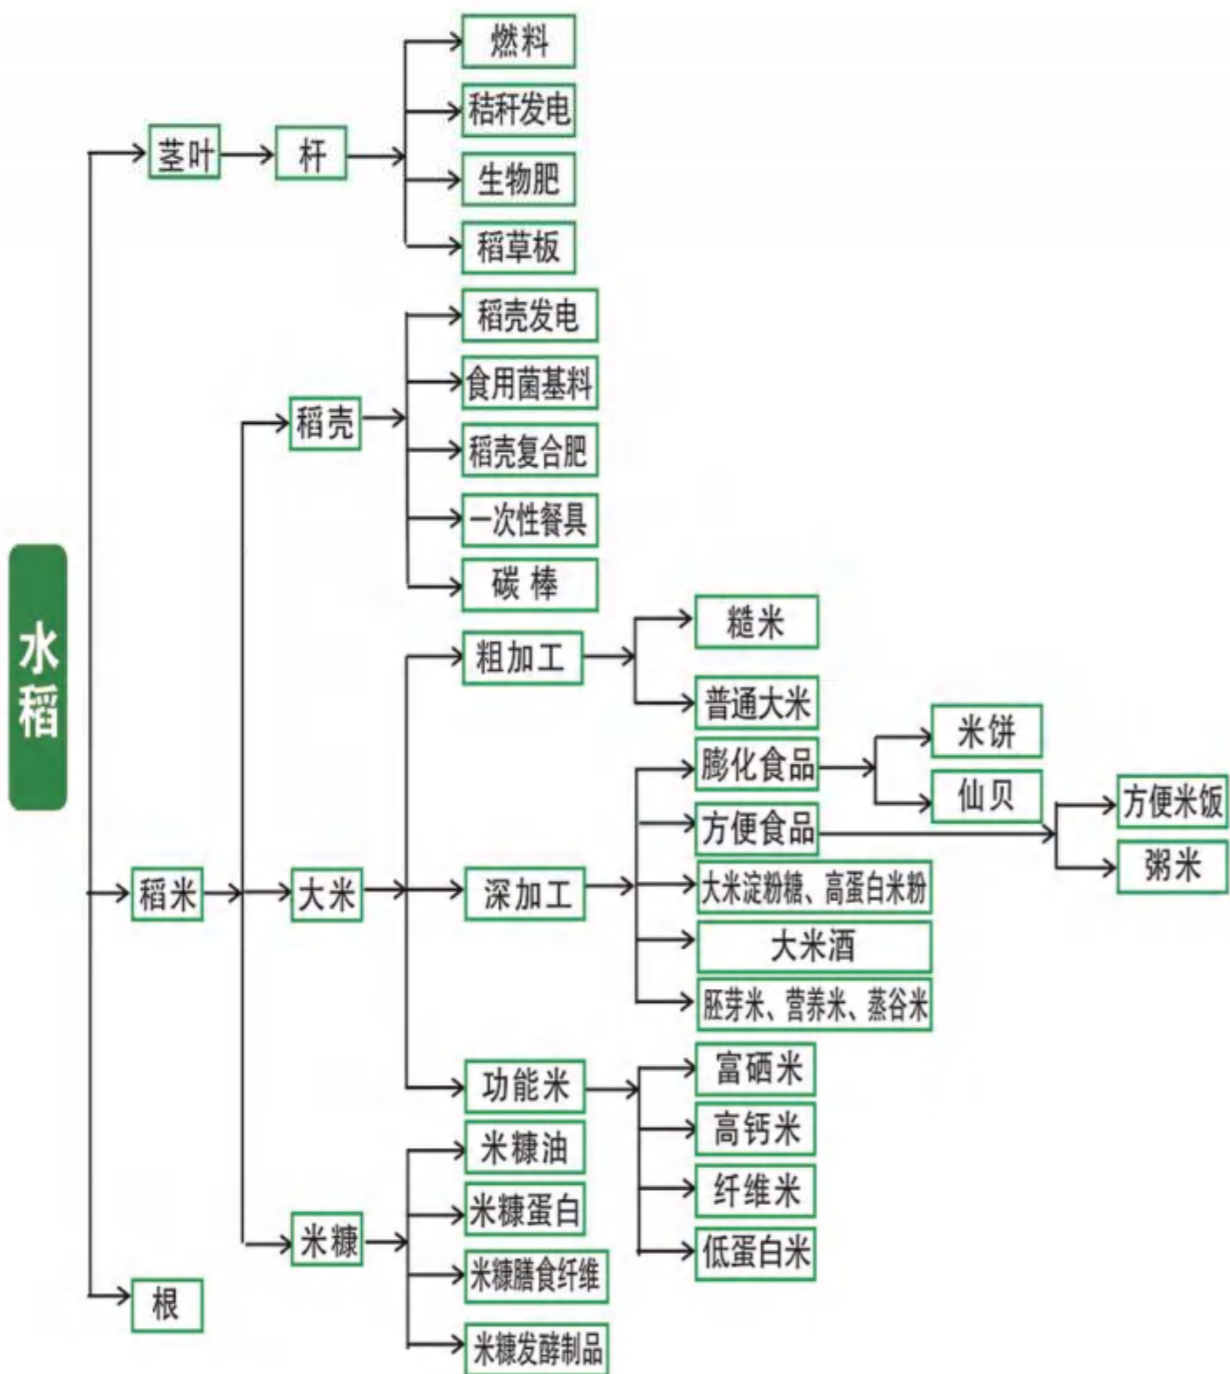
水稻

茎叶
杆
燃料
秸秆发电
生物肥
稻草板

稻米
稻壳
稻壳发电
食用菌基料
稻壳复合肥
一次性餐具
碳 棒

大米
粗加工
糙米
普通大米

深加工
膨化食品
米饼
仙贝
方便食品
方便米饭
粥米
大米淀粉糖、高蛋白米粉
大米酒
胚芽米、营养米、蒸谷米

功能米
富硒米
高钙米
纤维米
低蛋白米

米糠
米糠油
米糠蛋白
米糠膳食纤维
米糠发酵制品

根